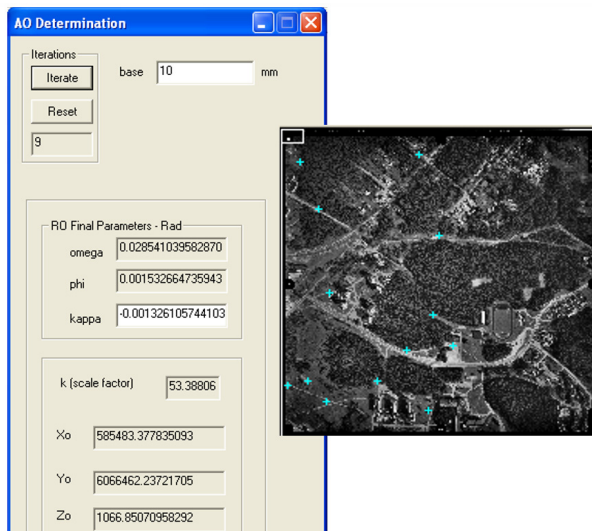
AO Determination

Iterations
Iterate
Reset
9

base 10 mm

RO Final Parameters - Rad
omega 0.028541039582870
phi 0.001532664735943
kappa -0.001326105744103

k (scale factor) 53.38806

Xo 585483.377835093
Yo 6066462.23721705
Zo 1066.85070958292